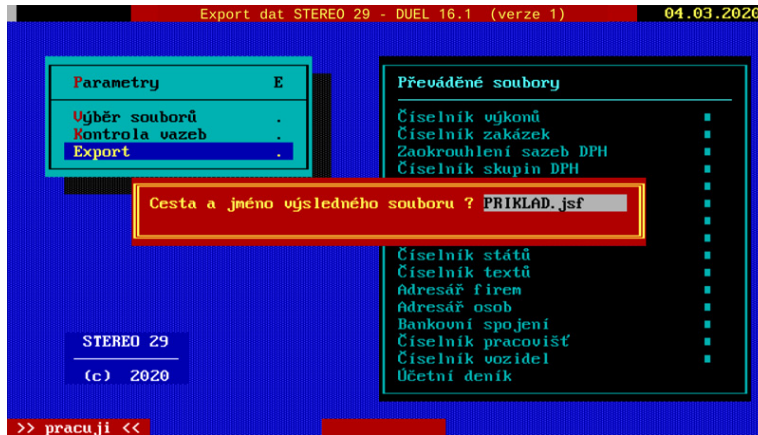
Export dat STEREO 29 - DUEL 16.1 (verze 1)
04.03.2020

Parametry E

Výběr souborů .
Kontrola vazeb .
Export .

Převáděné soubory

Číselník výkonů
Číselník zakázek
Zaokrouhlení sazeb DPH
Číselník skupin DPH

Cesta a jméno výsledného souboru ? PRIKLAD.jsf

Číselník států
Číselník textů
Adresář firem
Adresář osob
Bankovní spojení
Číselník pracovišť
Číselník vozidel
Účetní deník

STEREO 29
(c) 2020

>> pracuji <<